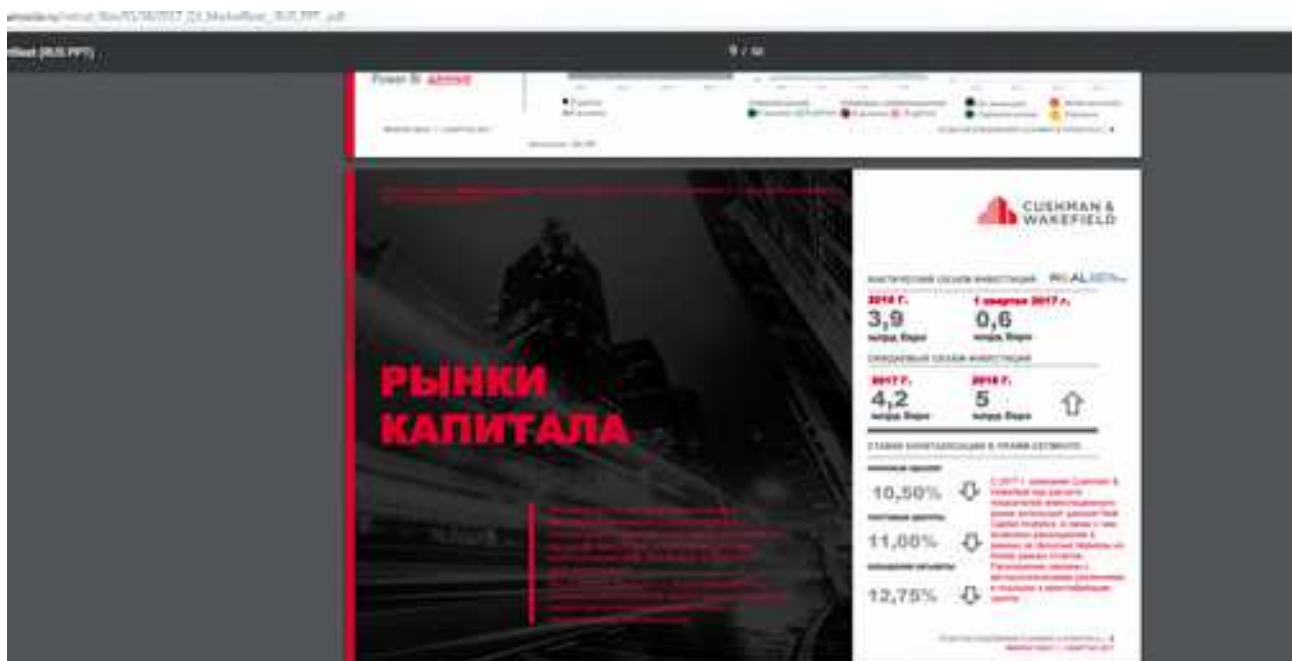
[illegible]/2017_Q1_Marketbeat_RUS_PPT_.pdf

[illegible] (RUS PPT)

9 / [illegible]

Power BI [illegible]

CUSHMAN & WAKEFIELD

ФАКТИЧЕСКИЙ ОБЪЕМ ИНВЕСТИЦИЙ

2016 Г.
3,9
млрд Евро

1 квартал 2017 Г.
0,6
млрд Евро

ОЖИДАЕМЫЙ ОБЪЕМ ИНВЕСТИЦИЙ

2017 Г.
4,2
млрд Евро

2018 Г.
5
млрд Евро

СТАВКИ КАПИТАЛИЗАЦИИ В ПРАЙМ-СЕГМЕНТЕ

10,50%

11,00%

12,75%

РЫНКИ КАПИТАЛА

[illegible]